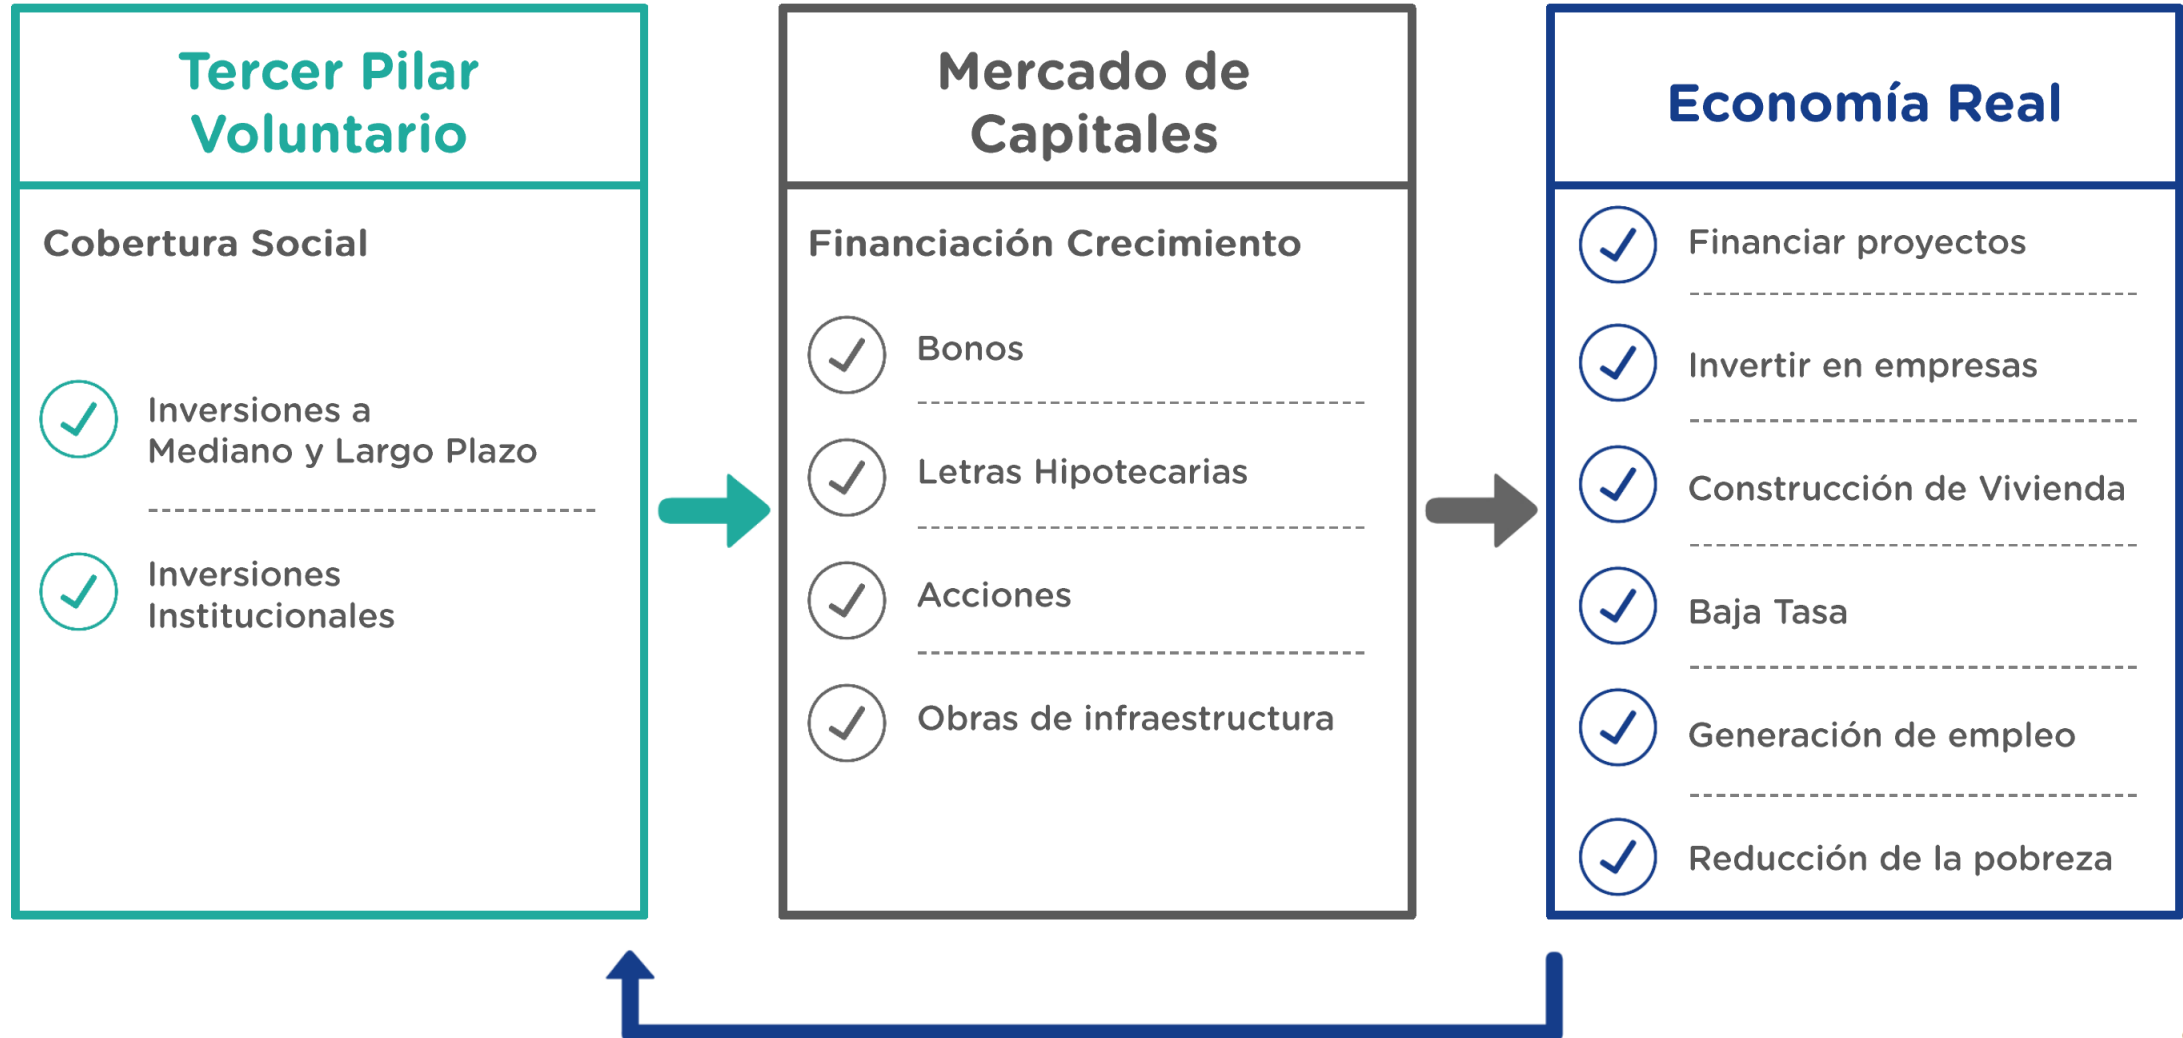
Tercer Pilar Voluntario

Cobertura Social

Inversiones a Mediano y Largo Plazo

Inversiones Institucionales

Mercado de Capitales

Financiación Crecimiento

Bonos

Letras Hipotecarias

Acciones

Obras de infraestructura

Economía Real

Financiar proyectos

Invertir en empresas

Construcción de Vivienda

Baja Tasa

Generación de empleo

Reducción de la pobreza